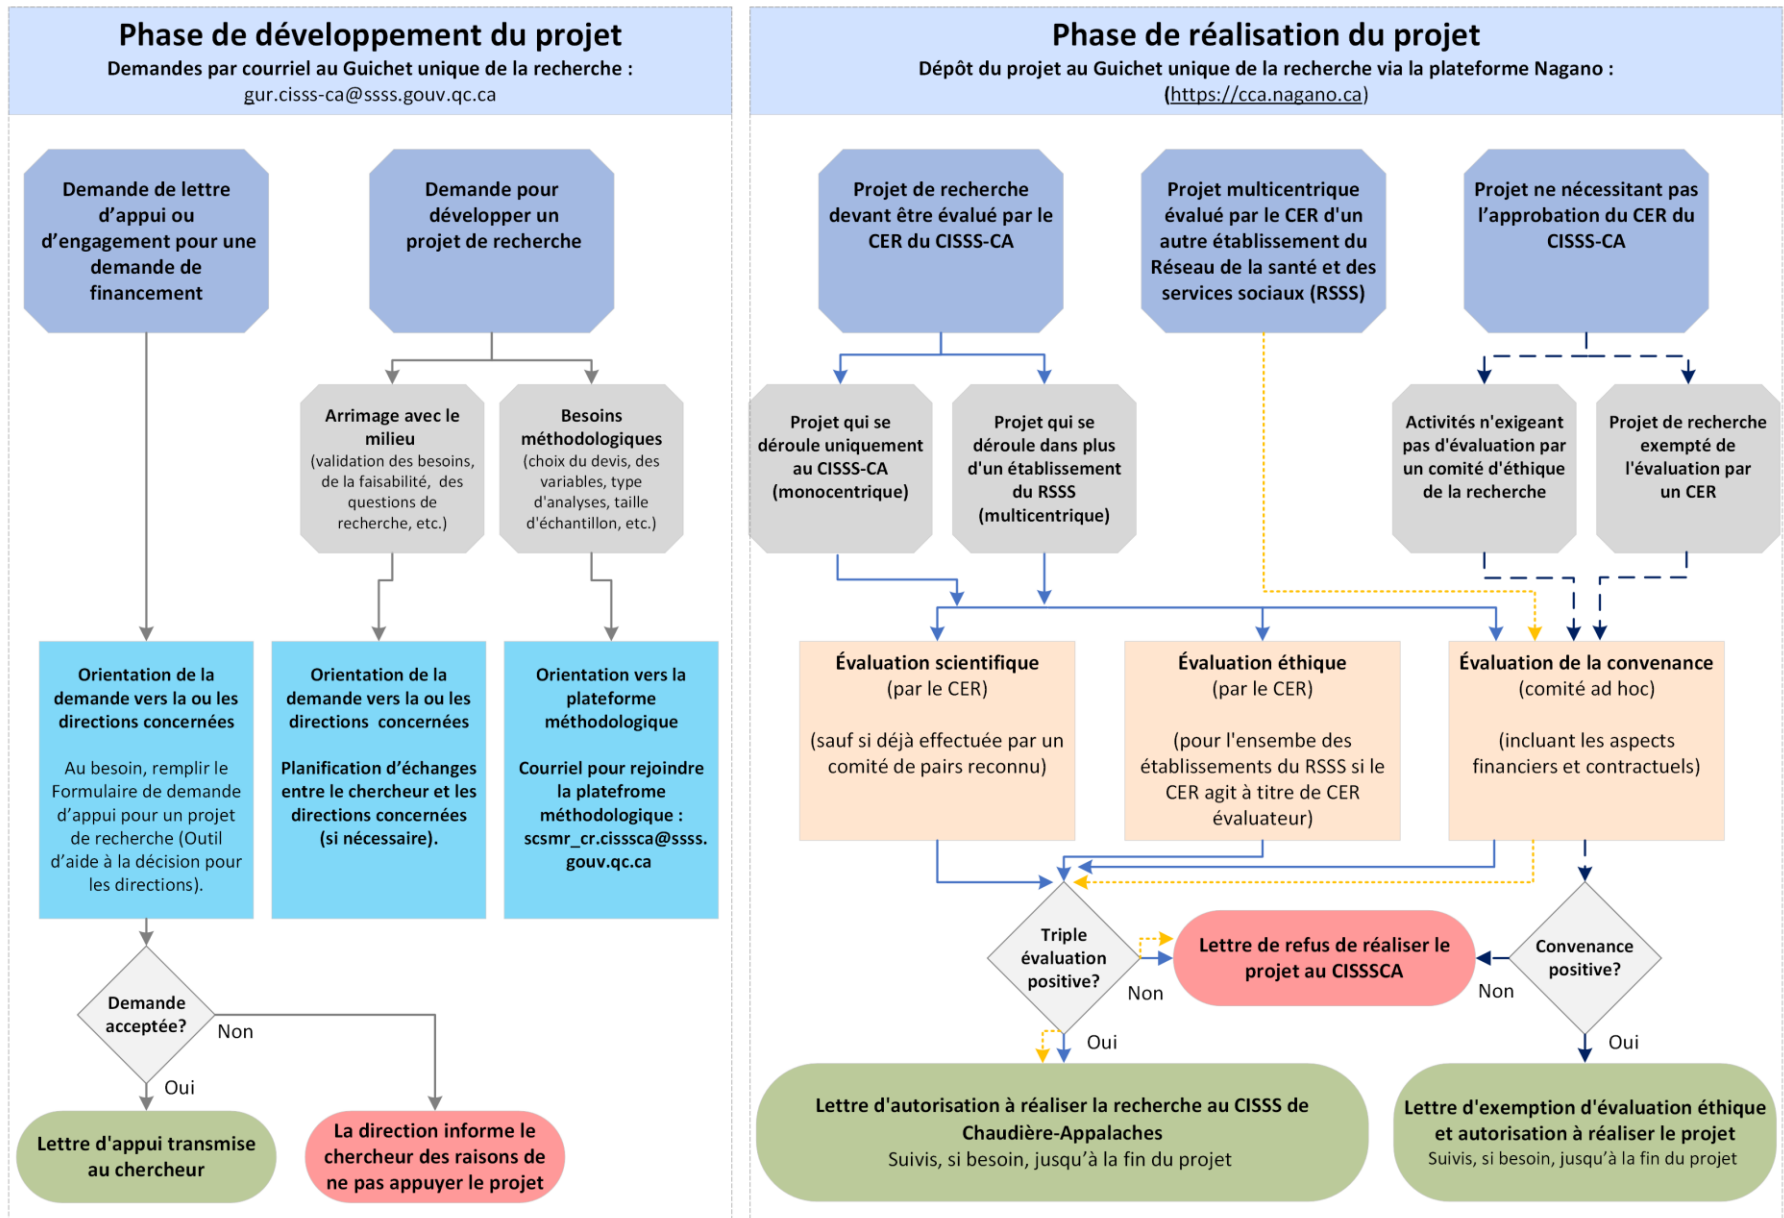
Phase de développement du projet
Demandes par courriel au Guichet unique de la recherche :
gur.cisss-ca@ssss.gouv.qc.ca

Demande de lettre d'appui ou d'engagement pour une demande de financement

Demande pour développer un projet de recherche

Arrimage avec le milieu
(validation des besoins, de la faisabilité, des questions de recherche, etc.)

Besoins méthodologiques
(choix du devis, des variables, type d'analyses, taille d'échantillon, etc.)

Orientation de la demande vers la ou les directions concernées

Au besoin, remplir le Formulaire de demande d'appui pour un projet de recherche (Outil d'aide à la décision pour les directions).

Orientation de la demande vers la ou les directions concernées

Planification d'échanges entre le chercheur et les directions concernées (si nécessaire).

Orientation vers la plateforme méthodologique

Courriel pour rejoindre la plateforme méthodologique : scsmr_cr.cisssca@ssss.gouv.qc.ca

Demande acceptée?
Non
Oui

Lettre d'appui transmise au chercheur

La direction informe le chercheur des raisons de ne pas appuyer le projet

Phase de réalisation du projet
Dépôt du projet au Guichet unique de la recherche via la plateforme Nagano :
(https://cca.nagano.ca)

Projet de recherche devant être évalué par le CER du CISSS-CA

Projet multicentrique évalué par le CER d'un autre établissement du Réseau de la santé et des services sociaux (RSSS)

Projet ne nécessitant pas l'approbation du CER du CISSS-CA

Projet qui se déroule uniquement au CISSS-CA (monocentrique)

Projet qui se déroule dans plus d'un établissement du RSSS (multicentrique)

Activités n'exigeant pas d'évaluation par un comité d'éthique de la recherche

Projet de recherche exempté de l'évaluation par un CER

Évaluation scientifique
(par le CER)

(sauf si déjà effectuée par un comité de pairs reconnu)

Évaluation éthique
(par le CER)

(pour l'ensemble des établissements du RSSS si le CER agit à titre de CER évaluateur)

Évaluation de la convenance
(comité ad hoc)

(incluant les aspects financiers et contractuels)

Triple évaluation positive?
Non
Oui

Lettre de refus de réaliser le projet au CISSSCA

Convenance positive?
Non
Oui

Lettre d'autorisation à réaliser la recherche au CISSS de Chaudière-Appalaches
Suivis, si besoin, jusqu'à la fin du projet

Lettre d'exemption d'évaluation éthique et autorisation à réaliser le projet
Suivis, si besoin, jusqu'à la fin du projet